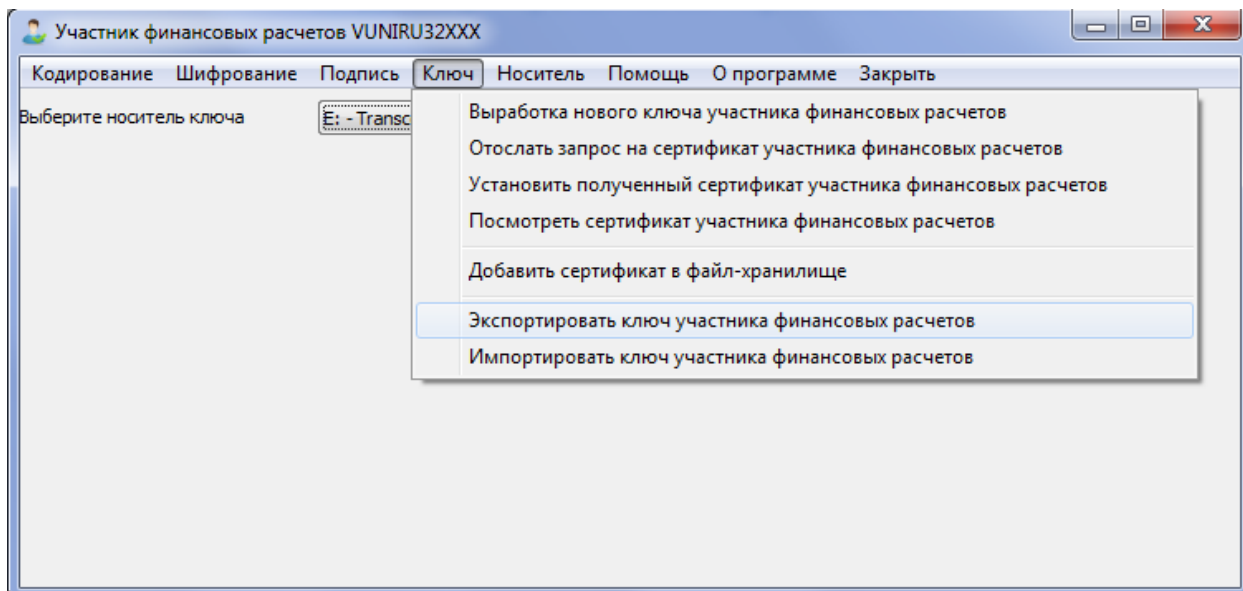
Участник финансовых расчетов VUNIRU32XXX

Кодирование Шифрование Подпись Ключ Носитель Помощь О программе Закрыть

Выберите носитель ключа

E: - Transc

Выработка нового ключа участника финансовых расчетов
Отослать запрос на сертификат участника финансовых расчетов
Установить полученный сертификат участника финансовых расчетов
Посмотреть сертификат участника финансовых расчетов
Добавить сертификат в файл-хранилище
Экспортировать ключ участника финансовых расчетов
Импортировать ключ участника финансовых расчетов